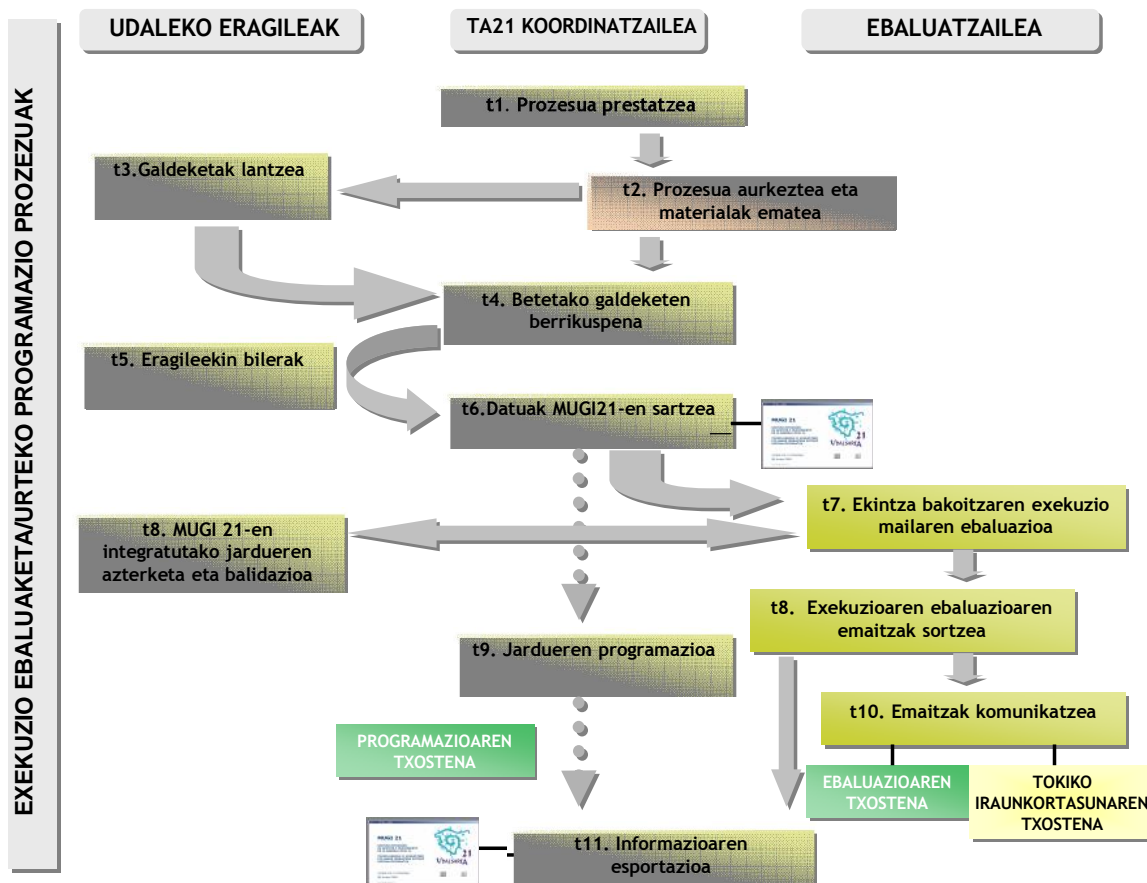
EXEKUZIO EBALUAKETA/URTEKO PROGRAMAZIO PROZEZUAK

UDALEKO ERAGILEAK

TA21 KOORDINATZAILEA

EBALUATZAILEA

t1. Prozesua prestatzea

t3.Galdeketak lantzea

t2. Prozesua aurkeztea eta materialak ematea

t4. Betetako galdeketen berrikuspena

t5. Eragileekin bilerak

t6.Datuak MUGI21-en sartzea

MUGI 21

Udalsarea 21

t7. Ekintza bakoitzaren exekuzio mailaren ebaluazioa

t8. MUGI 21-en integratutako jardueren azterketa eta balidazioa

t8. Exekuzioaren ebaluazioaren emaitzak sortzea

t9. Jardueren programazioa

t10. Emaitzak komunikatzea

PROGRAMAZIOAREN TXOSTENA

EBALUAZIOAREN TXOSTENA

TOKIKO IRAUNKORTASUNAREN TXOSTENA

MUGI 21

Udalsarea 21

t11. Informazioaren esportazioa